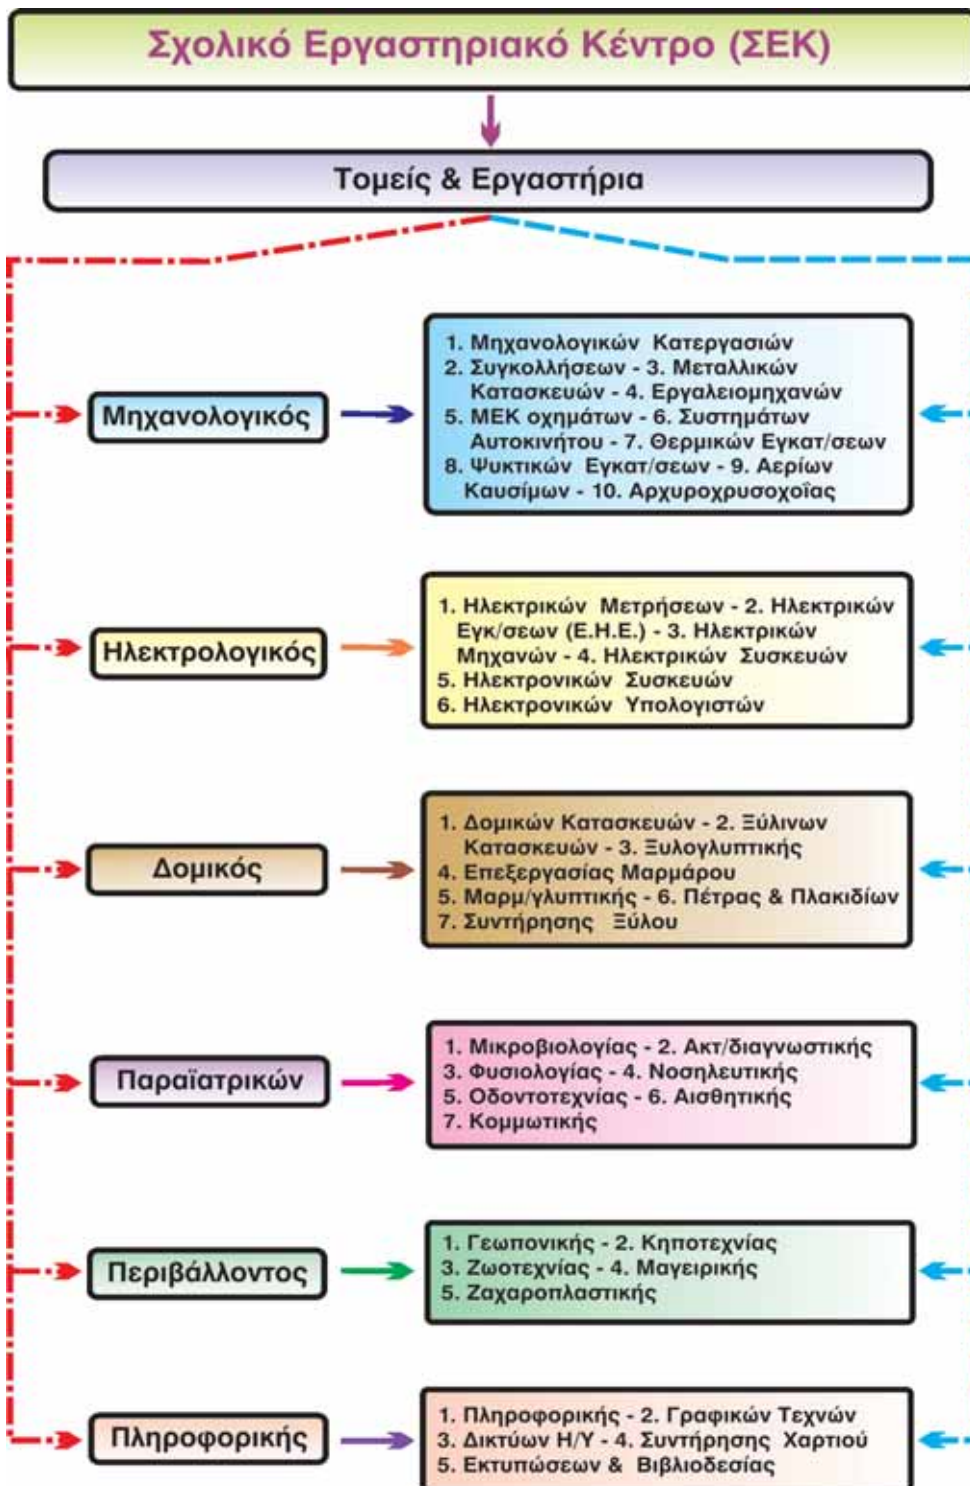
Σχολικό Εργαστηριακό Κέντρο (ΣΕΚ)

Τομείς & Εργαστήρια

Μηχανολογικός

1. Μηχανολογικών Κατεργασιών
2. Συγκολλήσεων - 3. Μεταλλικών Κατασκευών - 4. Εργαλειομηχανών
5. ΜΕΚ οχημάτων - 6. Συστημάτων Αυτοκινήτου - 7. Θερμικών Εγκατ/σεων
8. Ψυκτικών Εγκατ/σεων - 9. Αερίων Καυσίμων - 10. Αρχυροχρυσοχοΐας

Ηλεκτρολογικός

1. Ηλεκτρικών Μετρήσεων - 2. Ηλεκτρικών Εγκ/σεων (Ε.Η.Ε.) - 3. Ηλεκτρικών Μηχανών - 4. Ηλεκτρικών Συσκευών
5. Ηλεκτρονικών Συσκευών
6. Ηλεκτρονικών Υπολογιστών

Δομικός

1. Δομικών Κατασκευών - 2. Ξύλινων Κατασκευών - 3. Ξυλογλυπτικής
4. Επεξεργασίας Μαρμάρου
5. Μαρμ/γλυπτικής - 6. Πέτρας & Πλακιδίων
7. Συντήρησης Ξύλου

Παραϊατρικών

1. Μικροβιολογίας - 2. Ακτ/διαγνωστικής
3. Φυσιολογίας - 4. Νοσηλευτικής
5. Οδοντοτεχνίας - 6. Αισθητικής
7. Κομμωτικής

Περιβάλλοντος

1. Γεωπονικής - 2. Κηποτεχνίας
3. Ζωοτεχνίας - 4. Μαγειρικής
5. Ζαχαροπλαστικής

Πληροφορικής

1. Πληροφορικής - 2. Γραφικών Τεχνών
3. Δικτύων Η/Υ - 4. Συντήρησης Χαρτιού
5. Εκτυπώσεων & Βιβλιοδεσίας